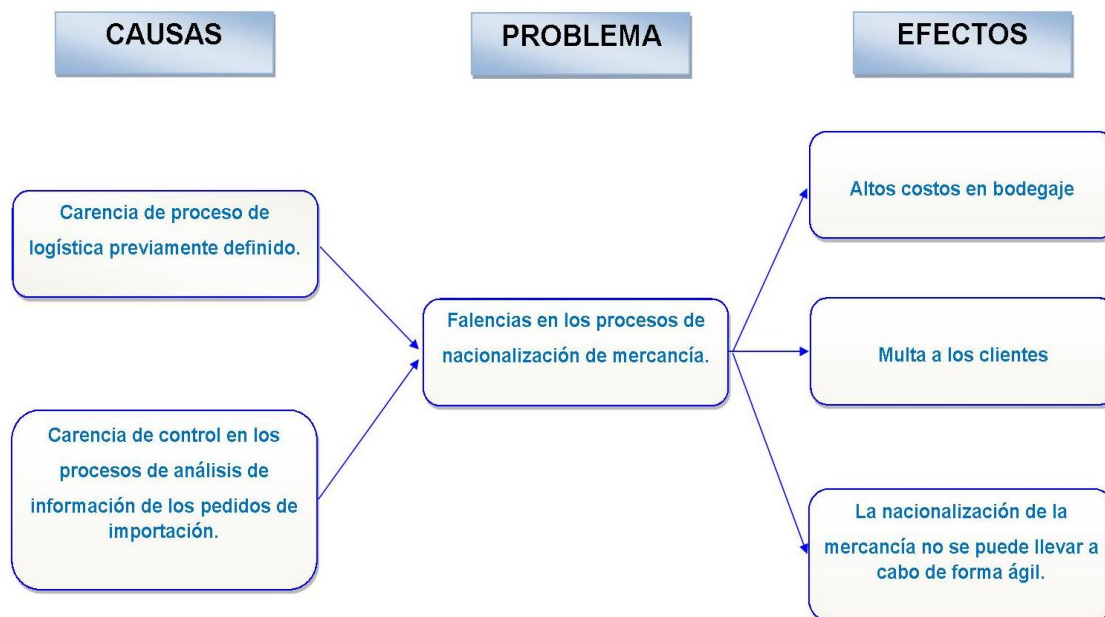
CAUSAS

PROBLEMA

EFECTOS

Carencia de proceso de logística previamente definido.

Carencia de control en los procesos de análisis de información de los pedidos de importación.

Falencias en los procesos de nacionalización de mercancía.

Altos costos en bodegaje

Multa a los clientes

La nacionalización de la mercancía no se puede llevar a cabo de forma ágil.